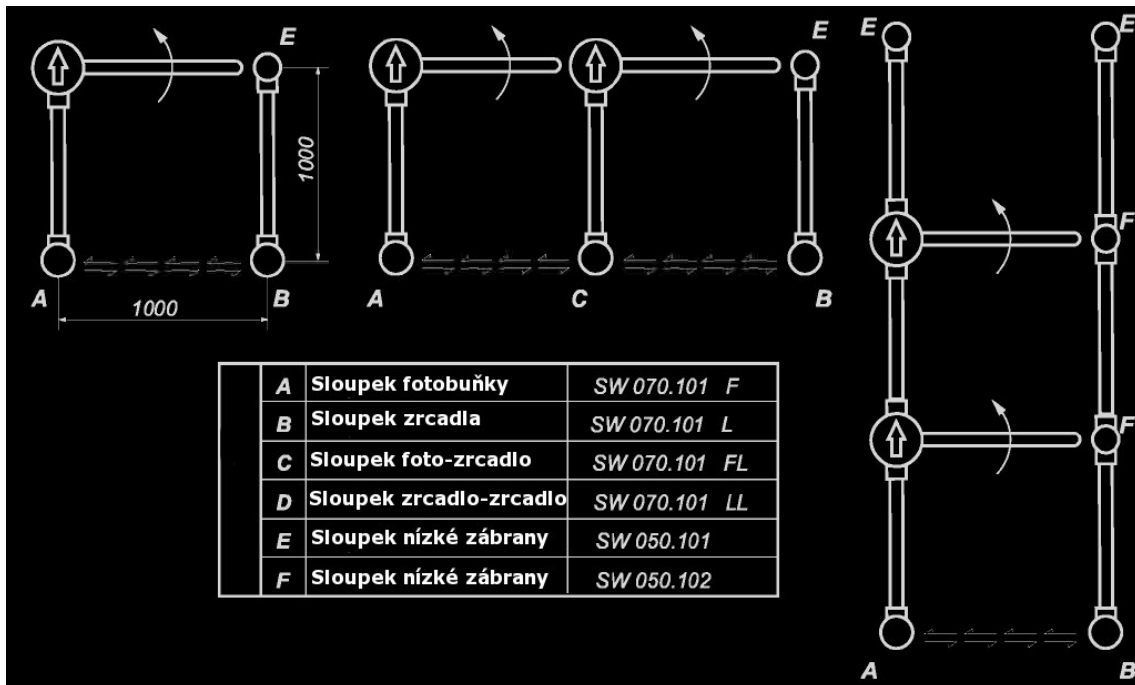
E

1000

A

1000

B

E

A

C

B

E

E

F

F

A

B

|  |  |  |  |
|---|---|---|---|
|  | A | Sloupek fotobuňky | SW 070.101 F |
|  | B | Sloupek zrcadla | SW 070.101 L |
|  | C | Sloupek foto-zrcadlo | SW 070.101 FL |
|  | D | Sloupek zrcadlo-zrcadlo | SW 070.101 LL |
|  | E | Sloupek nízké zábrany | SW 050.101 |
|  | F | Sloupek nízké zábrany | SW 050.102 |